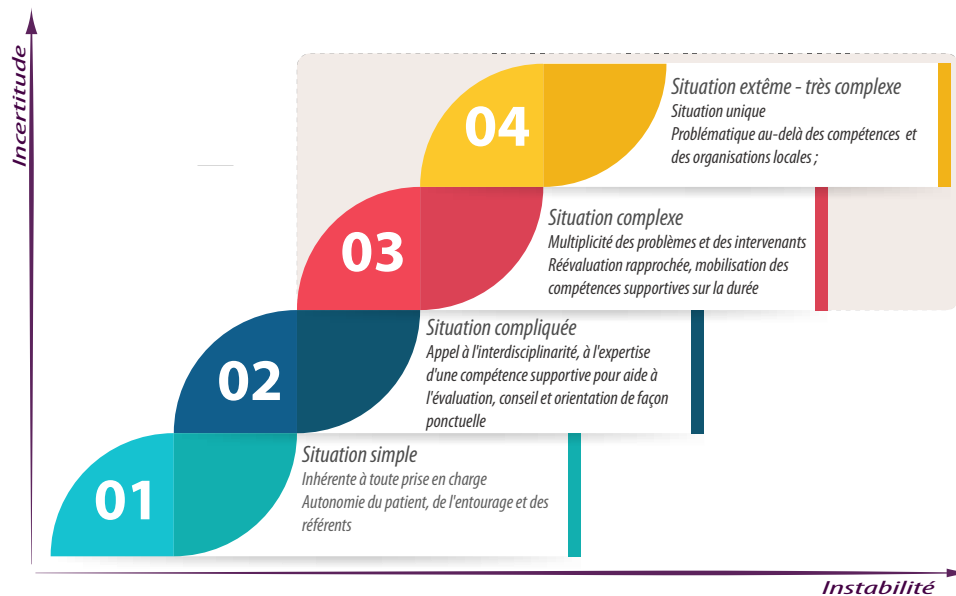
Incertitude

04
Situation extême - très complexe
Situation unique
Problématique au-delà des compétences et des organisations locales ;

03
Situation complexe
Multiplicité des problèmes et des intervenants
Réévaluation rapprochée, mobilisation des compétences supportives sur la durée

02
Situation compliquée
Appel à l'interdisciplinarité, à l'expertise d'une compétence supportive pour aide à l'évaluation, conseil et orientation de façon ponctuelle

01
Situation simple
Inhérente à toute prise en charge
Autonomie du patient, de l'entourage et des référents

Instabilité